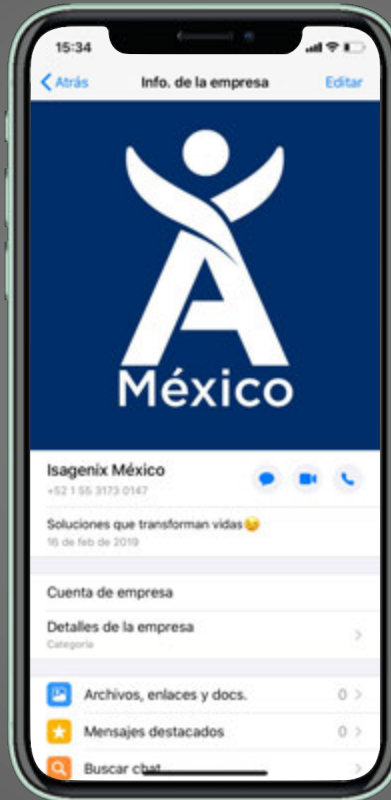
15:34

Atrás Info. de la empresa Editar

México

Isagenix México
+52 1 55 3173 0147

Soluciones que transforman vidas😉
16 de feb de 2019

Cuenta de empresa

Detalles de la empresa
Categoría

Archivos, enlaces y docs. 0

Mensajes destacados 0

Buscar chat